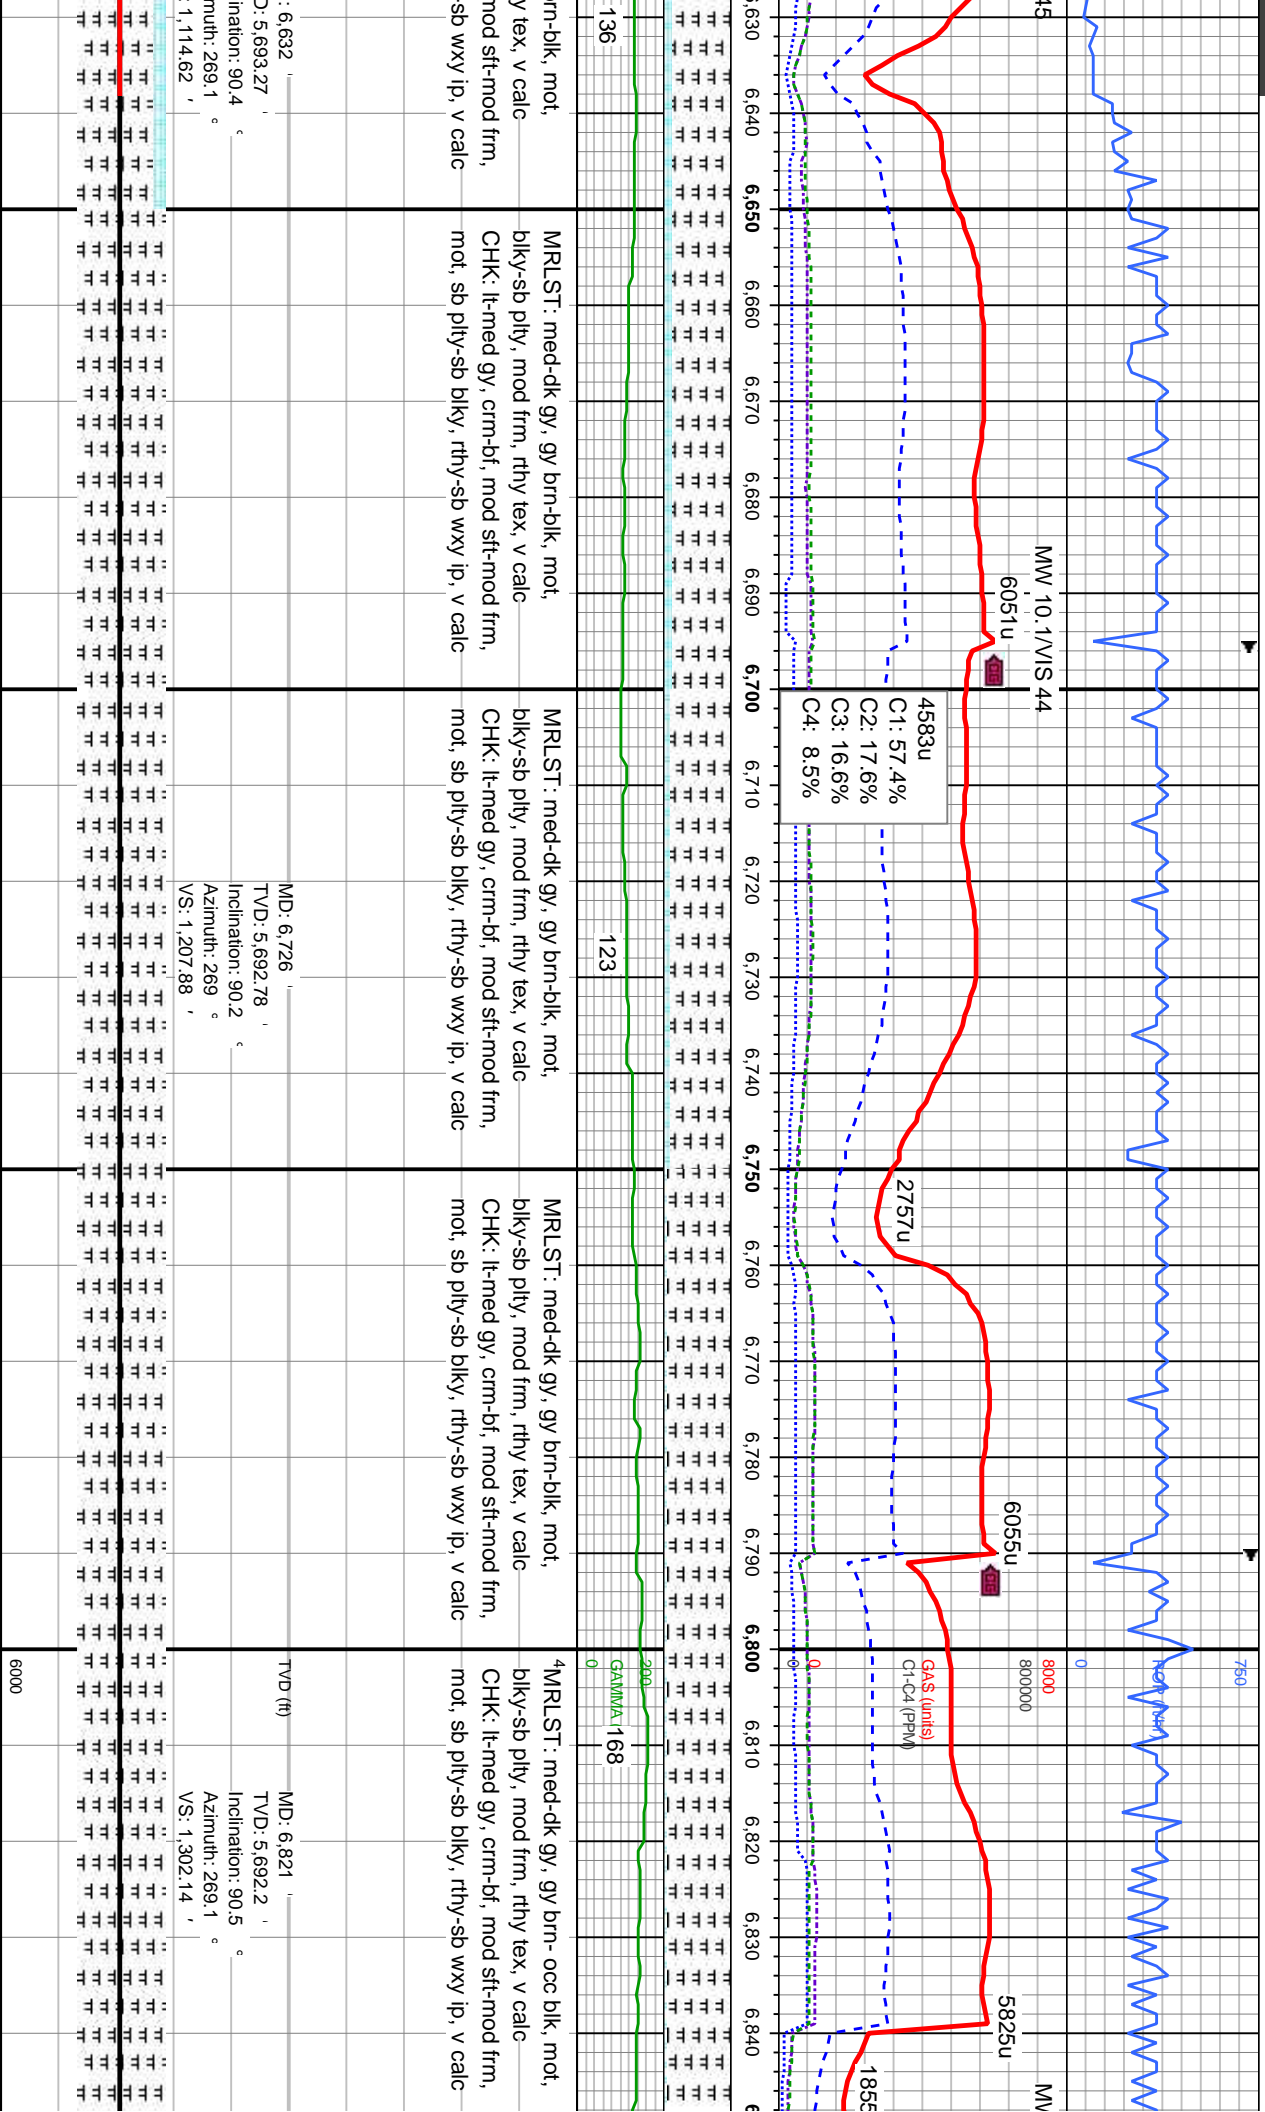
: 6,632
D: 5,693.27
ination: 90.4 °
muth: 269.1 °
: 1,114.62

rn-blk, mot,
y tex, v calc
mod sft-mod frm,
sb wxy ip, v calc

136

6,630
6,640
6,650
6,660
6,670
6,680
6,690
6,700
6,710
6,720
6,730
6,740
6,750
6,760
6,770
6,780
6,790
6,800
6,810
6,820
6,830
6,840

45

MRLST: med-dk gy, gy brn-blk, mot, blky-sb plty, mod frm, rthy tex, v calc
CHK: lt-med gy, crm-bf, mod sft-mod frm, mot, sb plty-sb blky, rthy-sb wxy ip, v calc

MW 10.1/VIS 44
6051u

4583u
C1: 57.4%
C2: 17.6%
C3: 16.6%
C4: 8.5%

MRLST: med-dk gy, gy brn-blk, mot, blky-sb plty, mod frm, rthy tex, v calc
CHK: lt-med gy, crm-bf, mod sft-mod frm, mot, sb plty-sb blky, rthy-sb wxy ip, v calc

MD: 6,726
TVD: 5,692.78
Inclination: 90.2 °
Azimuth: 269 °
VS: 1,207.88

123

2757u

MRLST: med-dk gy, gy brn-blk, mot, blky-sb plty, mod frm, rthy tex, v calc
CHK: lt-med gy, crm-bf, mod sft-mod frm, mot, sb plty-sb blky, rthy-sb wxy ip, v calc

6055u

6000
TVD (ft)
MD: 6,821
TVD: 5,692.2
Inclination: 90.5 °
Azimuth: 269.1 °
VS: 1,302.14

MRLST: med-dk gy, gy brn- occ blk, mot, blky-sb plty, mod frm, rthy tex, v calc
CHK: lt-med gy, crm-bf, mod sft-mod frm, mot, sb plty-sb blky, rthy-sb wxy ip, v calc

0
GAMMA
200
168

0
0
GAS (units)
C1-C4 (PPM)
8000
800000
0
ROP
750

5825u
1855
MW